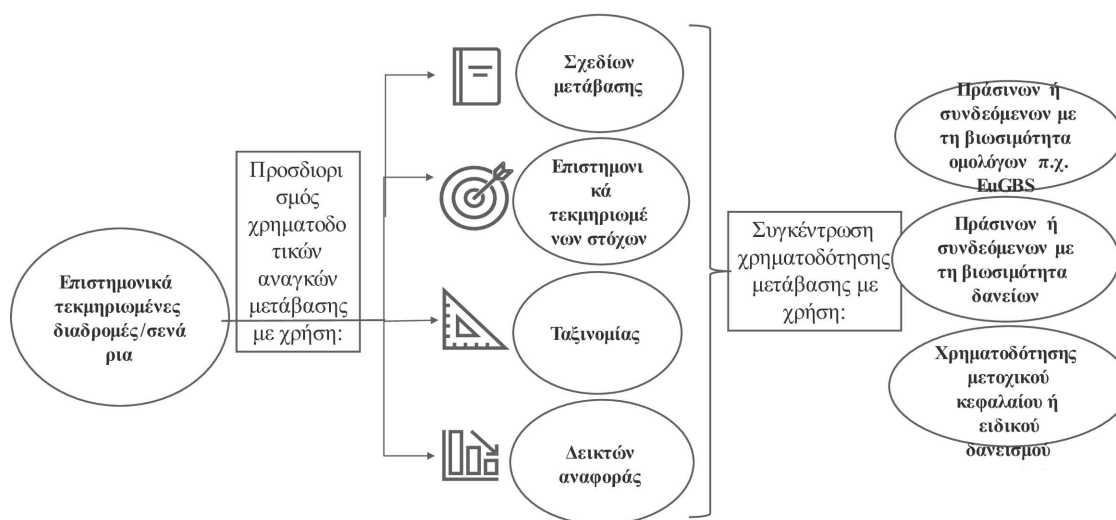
Επιστημονικά τεκμηριωμένες διαδρομές/σενάρια

Προσδιορισμός χρηματοδοτικών αναγκών μετάβασης με χρήση:

Σχεδίων μετάβασης

Επιστημονικά τεκμηριωμένων στόχων

Ταξινομίας

Δεικτών αναφοράς

Συγκέντρωση χρηματοδότησης μετάβασης με χρήση:

Πράσινων ή συνδεόμενων με τη βιωσιμότητα ομολόγων π.χ. EuGBS

Πράσινων ή συνδεόμενων με τη βιωσιμότητα δανείων

Χρηματοδότησης μετοχικού κεφαλαίου ή ειδικού δανεισμού